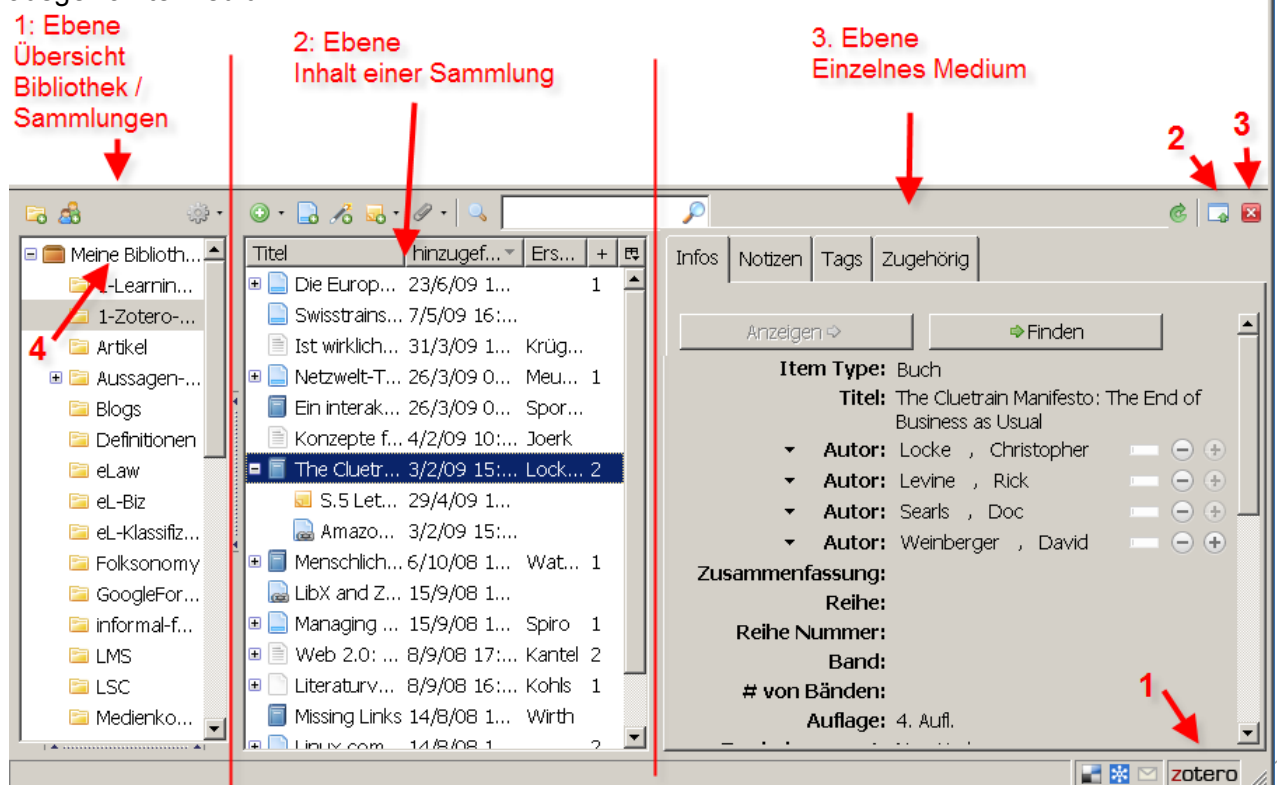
1: Ebene
Übersicht
Bibliothek /
Sammlungen

2: Ebene
Inhalt einer Sammlung

3. Ebene
Einzelnes Medium

2
3
4
1

Meine Biblioth...
1-Learnin...
1-Zotero-...
Artikel
Aussagen-...
Blogs
Definitionen
eLaw
eL-Biz
eL-Klassifiz...
Folksonomy
GoogleFor...
informal-f...
LMS
LSC
Medienko...

| Titel | hinzugef... | Ers... | + |
|---|---|---|---|
| Die Europ... | 23/6/09 1... | | 1 |
| Swisstrains... | 7/5/09 16:... | | |
| Ist wirklich... | 31/3/09 1... | Krüg... | |
| Netzwelt-T... | 26/3/09 0... | Meu... | 1 |
| Ein interak... | 26/3/09 0... | Spor... | |
| Konzepte f... | 4/2/09 10:... | Joerk | |
| The Cluetr... | 3/2/09 15:... | Lock... | 2 |
| S.5 Let... | 29/4/09 1... | | |
| Amazo... | 3/2/09 15:... | | |
| Menschlich... | 6/10/08 1... | Wat... | 1 |
| LibX and Z... | 15/9/08 1... | | |
| Managing ... | 15/9/08 1... | Spiro | 1 |
| Web 2.0: ... | 8/9/08 17:... | Kantel | 2 |
| Literaturv... | 8/9/08 16:... | Kohls | 1 |
| Missing Links | 14/8/08 1... | Wirth | |
| Linux.com | 14/8/08 1 | | 2 |

Infos | Notizen | Tags | Zugehörig

Anzeigen
Finden

Item Type: Buch
Titel: The Cluetrain Manifesto: The End of Business as Usual
Autor: Locke , Christopher
Autor: Levine , Rick
Autor: Searls , Doc
Autor: Weinberger , David
Zusammenfassung:
Reihe:
Reihe Nummer:
Band:
# von Bänden:
Auflage: 4. Aufl.

zotero